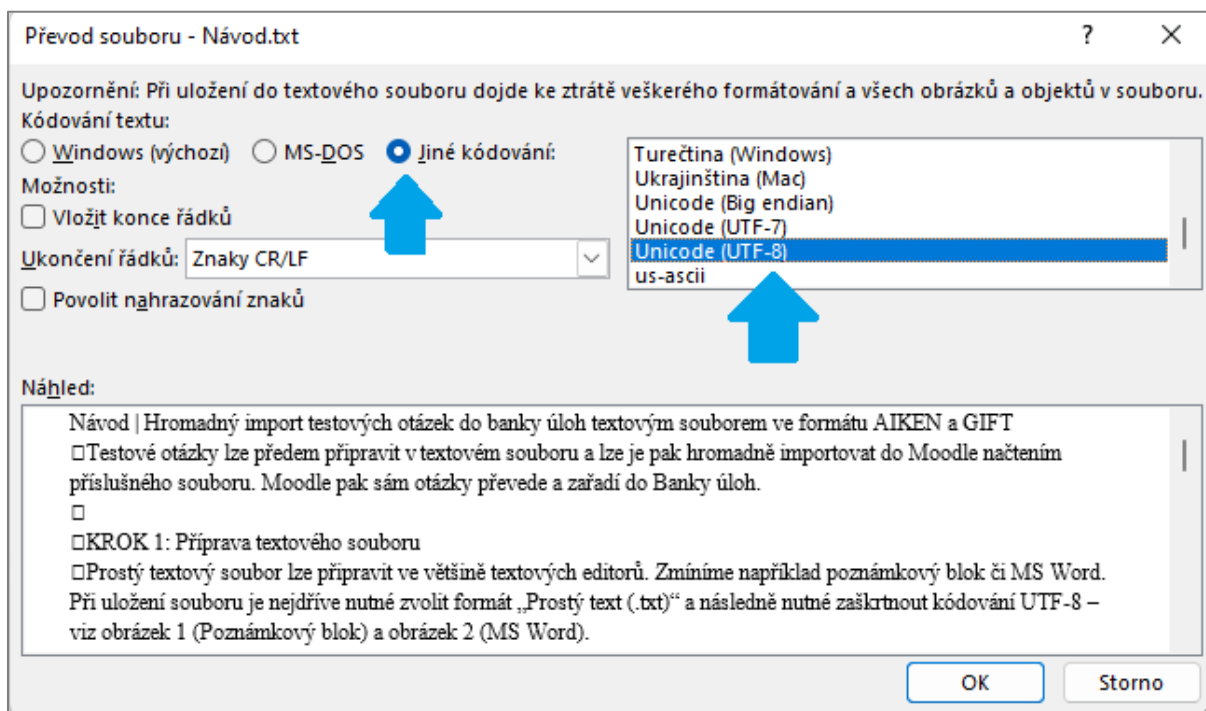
Převod souboru - Návod.txt

?

Upozornění: Při uložení do textového souboru dojde ke ztrátě veškerého formátování a všech obrázků a objektů v souboru.

Kódování textu:

Windows (výchozí)  MS-DOS  Jiné kódování:

Turečtina (Windows)
Ukrajinština (Mac)
Unicode (Big endian)
Unicode (UTF-7)
Unicode (UTF-8)
us-ascii

Možnosti:

Vložit konce řádků

Ukončení řádků: Znaky CR/LF

Povolit nahrazování znaků

Náhled:

Návod | Hromadný import testových otázek do banky úloh textovým souborem ve formátu AIKEN a GIFT
□Testové otázky lze předem připravit v textovém souboru a lze je pak hromadně importovat do Moodle načtením příslušného souboru. Moodle pak sám otázky převede a zařadí do Banky úloh.
□
□KROK 1: Příprava textového souboru
□Prostý textový soubor lze připravit ve většině textových editorů. Zmíníme například poznámkový blok či MS Word. Při uložení souboru je nejdříve nutné zvolit formát „Prostý text (.txt)“ a následně nutné zaškrtnout kódování UTF-8 – viz obrázek 1 (Poznámkový blok) a obrázek 2 (MS Word).

OK

Storno